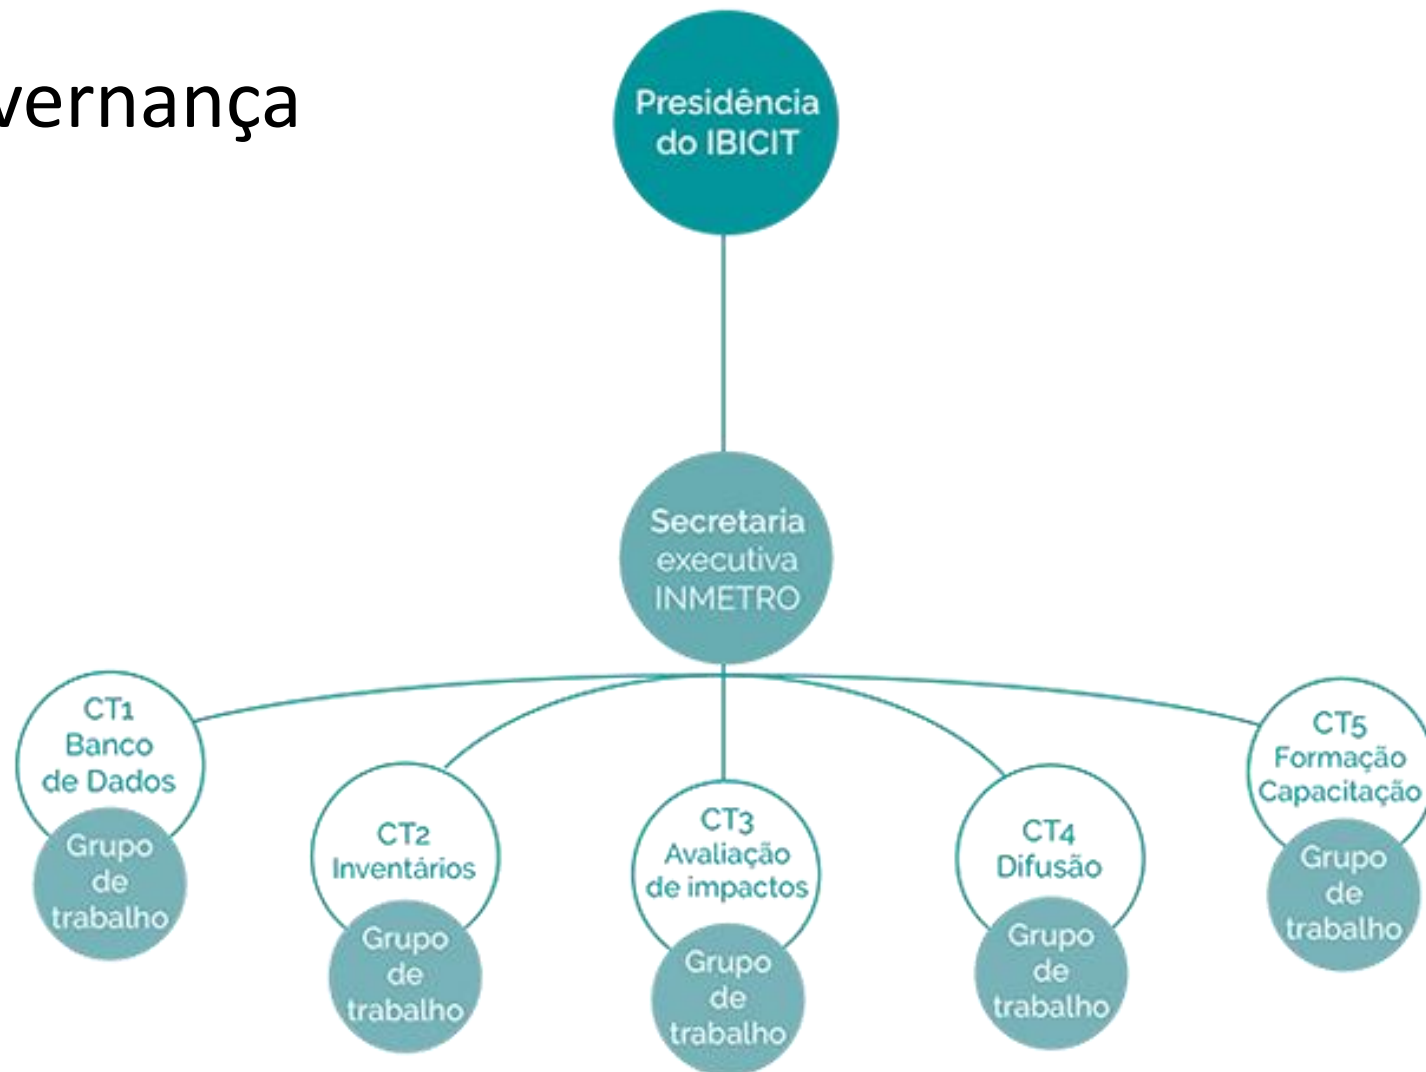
vernança

Presidência do IBICIT

Secretaria executiva INMETRO

CT1 Banco de Dados

Grupo de trabalho

CT2 Inventários

Grupo de trabalho

CT3 Avaliação de impactos

Grupo de trabalho

CT4 Difusão

Grupo de trabalho

CT5 Formação Capacitação

Grupo de trabalho